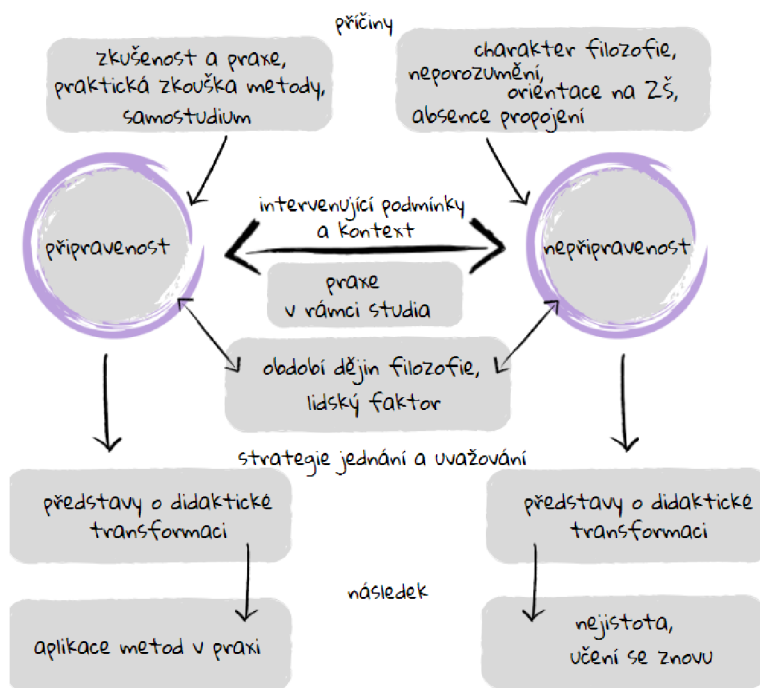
příčiny

zkušenost a praxe, praktická zkouška metody, samostudium

charakter filozofie, neporozumění, orientace na ZŠ, absence propojení

připravenost

intervenující podmínky a kontext

nepřipravenost

praxe v rámci studia

období dějin filozofie, lidský faktor

strategie jednání a uvažování

představy o didaktické transformaci

představy o didaktické transformaci

následek

aplikace metod v praxi

nejistota, učení se znovu